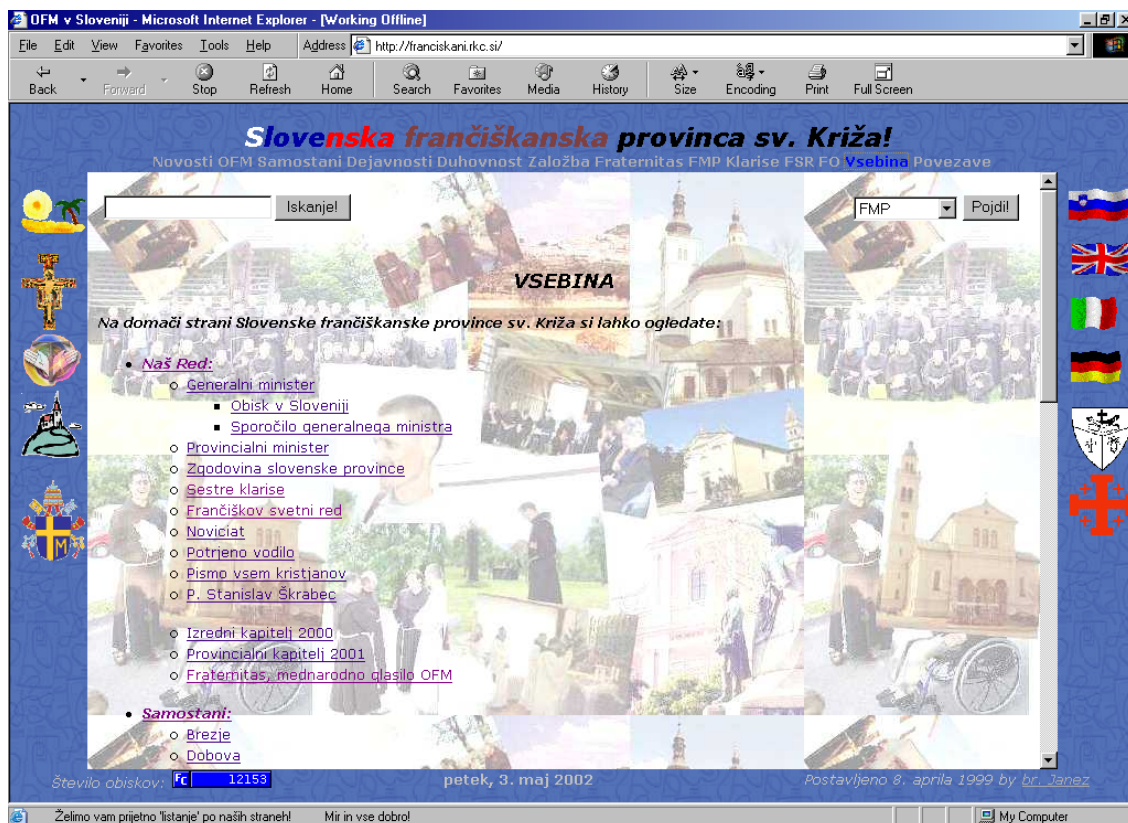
OFM v Sloveniji - Microsoft Internet Explorer - [Working Offline]

File Edit View Favorites Tools Help Address http://franciskani.rkc.si/

Back Forward Stop Refresh Home Search Favorites Media History Size Encoding Print Full Screen

Slovenska frančiškanska provinca sv. Križa!

Novosti OFM Samostani Dejavnosti Duhovnost Založba Fraternitas FMP Klarise FSR FO Vsebina Povezave

Iskanje!

FMP Pojdi!

VSEBINA

Na domači strani Slovenske frančiškanske province sv. Križa si lahko ogledate:

- Naš Red:
  - Generalni minister
    - Obisk v Sloveniji
    - Sporočilo generalnega ministra
  - Provincialni minister
  - Zgodovina slovenske province
  - Sestre klarise
  - Frančiškov svetni red
  - Noviciat
  - Potrjeno vodilo
  - Pismo vsem kristjanov
  - P. Stanislav Škrabec
  - Izredni kapitelj 2000
  - Provincialni kapitelj 2001
  - Fraternitas, mednarodno glasilo OFM
- Samostani:
  - Brezje
  - Dobova

Število obiskov: FC 12153

petek, 3. maj 2002

Postavljeno 8. aprila 1999 by br. Janez

Želimo vam prijetno 'listanje' po naših straneh! Mir in vse dobro!

My Computer